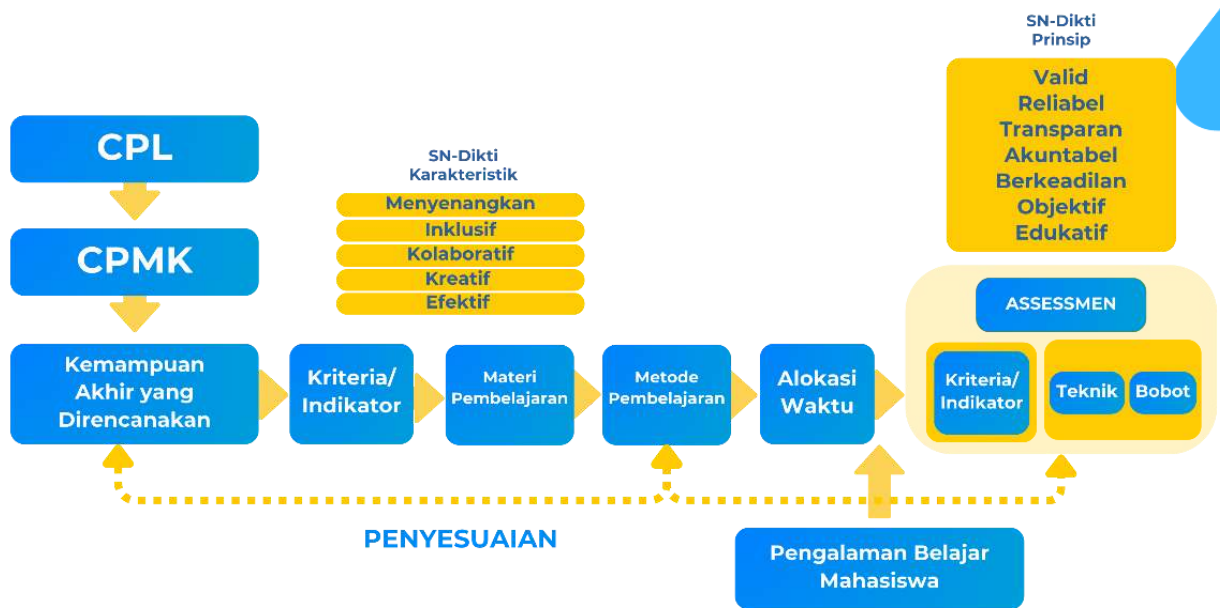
SN-Dikti
Prinsip

Valid
Reliabel
Transparan
Akuntabel
Berkeadilan
Objektif
Edukatif

CPL

CPMK

SN-Dikti
Karakteristik

Menyenangkan
Inklusif
Kolaboratif
Kreatif
Efektif

ASSESSMEN

Kemampuan Akhir yang Direncanakan

Kriteria/ Indikator

Materi Pembelajaran

Metode Pembelajaran

Alokasi Waktu

Kriteria/ Indikator

Teknik

Bobot

PENYESUAIAN

Pengalaman Belajar Mahasiswa